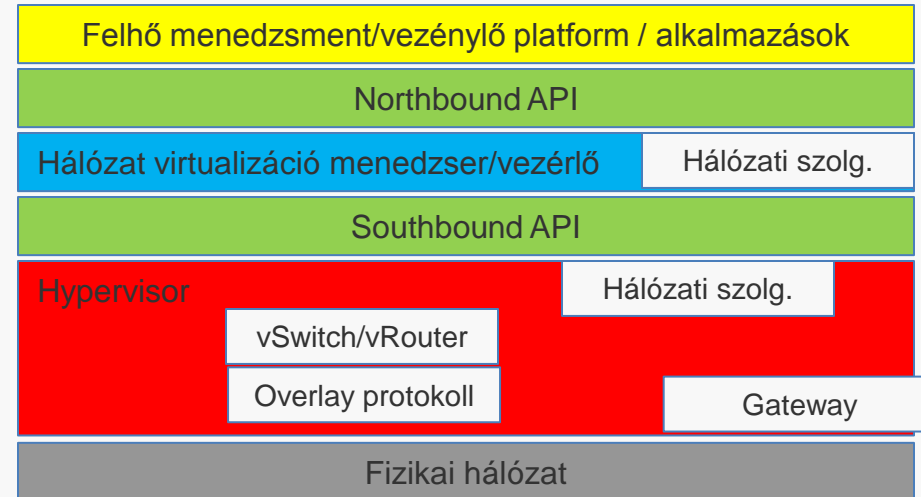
Felhő menedzsment/vezénylő platform / alkalmazások

Northbound API

Hálózat virtualizáció menedzser/vezérlő

Hálózati szolg.

Southbound API

Hypervisor

Hálózati szolg.

vSwitch/vRouter

Overlay protokoll

Gateway

Fizikai hálózat